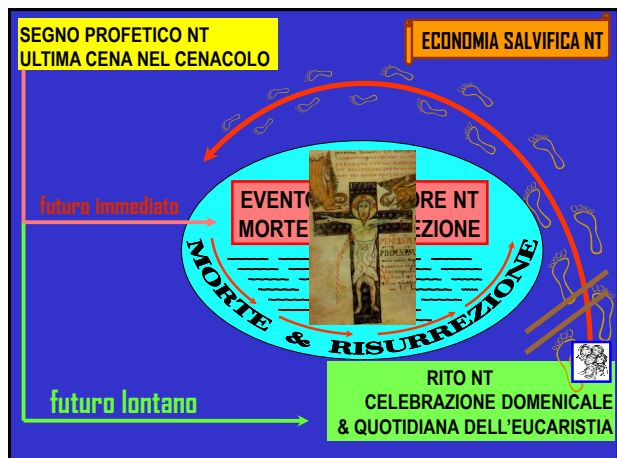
SEGNO PROFETICO NT
ULTIMA CENA NEL CENACOLO

ECONOMIA SALVIFICA NT

futuro immediato

EVENTO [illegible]ORE NT
MORTE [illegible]EZIONE

MORTE & RISURREZIONE

futuro lontano

RITO NT
CELEBRAZIONE DOMENICALE
& QUOTIDIANA DELL'EUCARISTIA